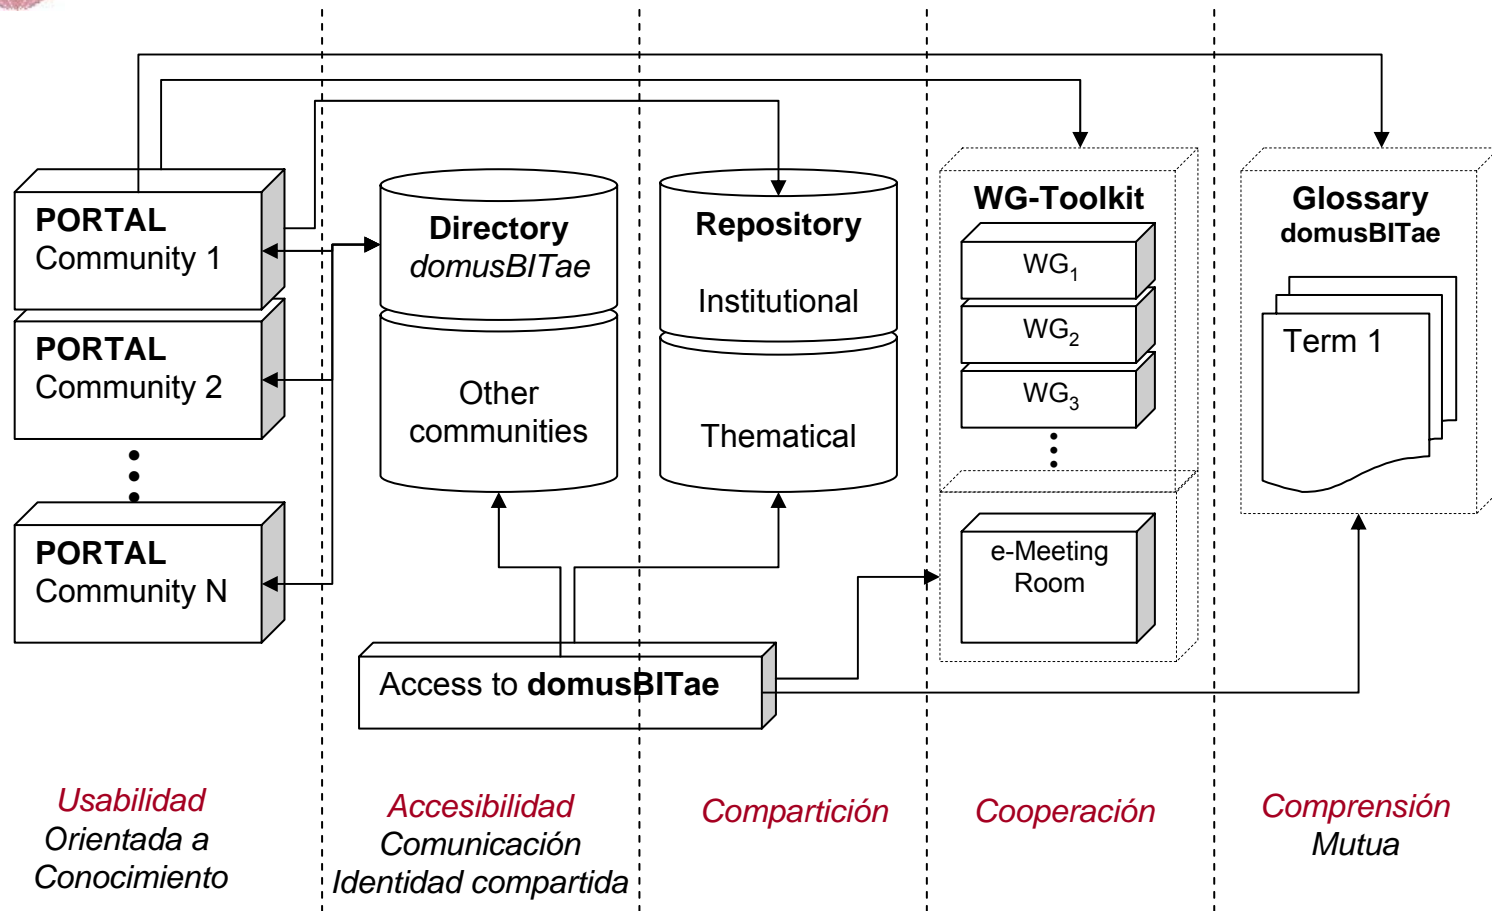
PORTAL
Community 1

PORTAL
Community 2

PORTAL
Community N

Directory
domusBITae

Other communities

Repository

Institutional

Thematical

WG-Toolkit

$WG_1$

$WG_2$

$WG_3$

e-Meeting Room

Glossary
domusBITae

Term 1

Access to **domusBITae**

Usabilidad
Orientada a Conocimiento

Accesibilidad
Comunicación
Identidad compartida

Compartición

Cooperación

Comprensión
Mutua